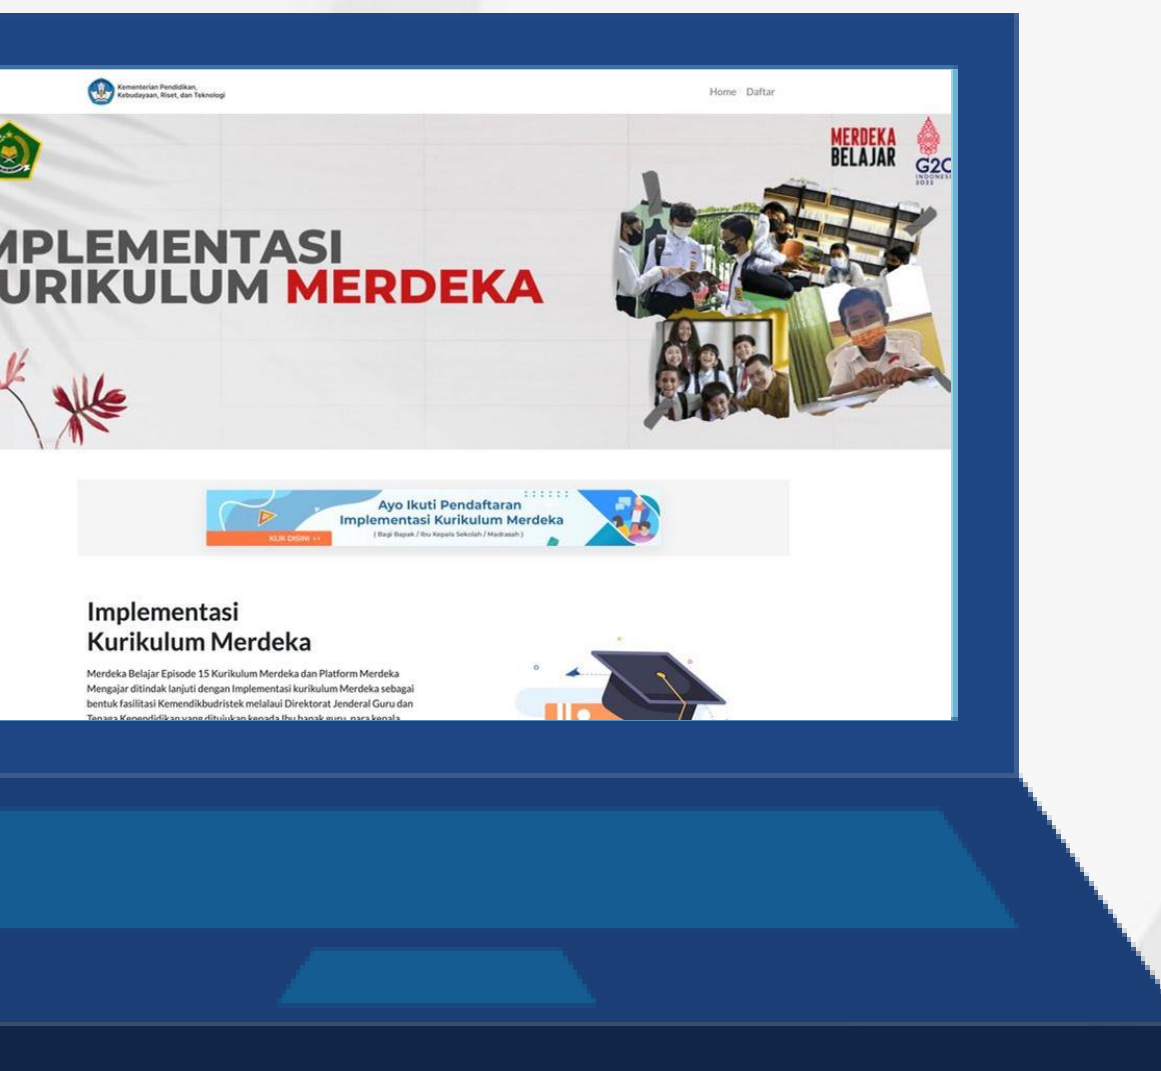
Kementerian Pendidikan, Kebudayaan, Riset, dan Teknologi

Home Daftar

MERDEKA BELAJAR

G2C INDONESI 2022

MPLEMENTASI URIKULUM MERDEKA

Ayo Ikuti Pendaftaran Implementasi Kurikulum Merdeka

( Bagi Bapak / Ibu Kepala Sekolah / Madrasah )

KLIK DISINI >>

Implementasi Kurikulum Merdeka

Merdeka Belajar Episode 15 Kurikulum Merdeka dan Platform Merdeka Mengajar ditindak lanjuti dengan Implementasi kurikulum Merdeka sebagai bentuk fasilitasi Kemendikbudristek melalaui Direktorat Jenderal Guru dan Tenaga Kependidikan yang ditujukan kepada Ibu bapak guru, para kepala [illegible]